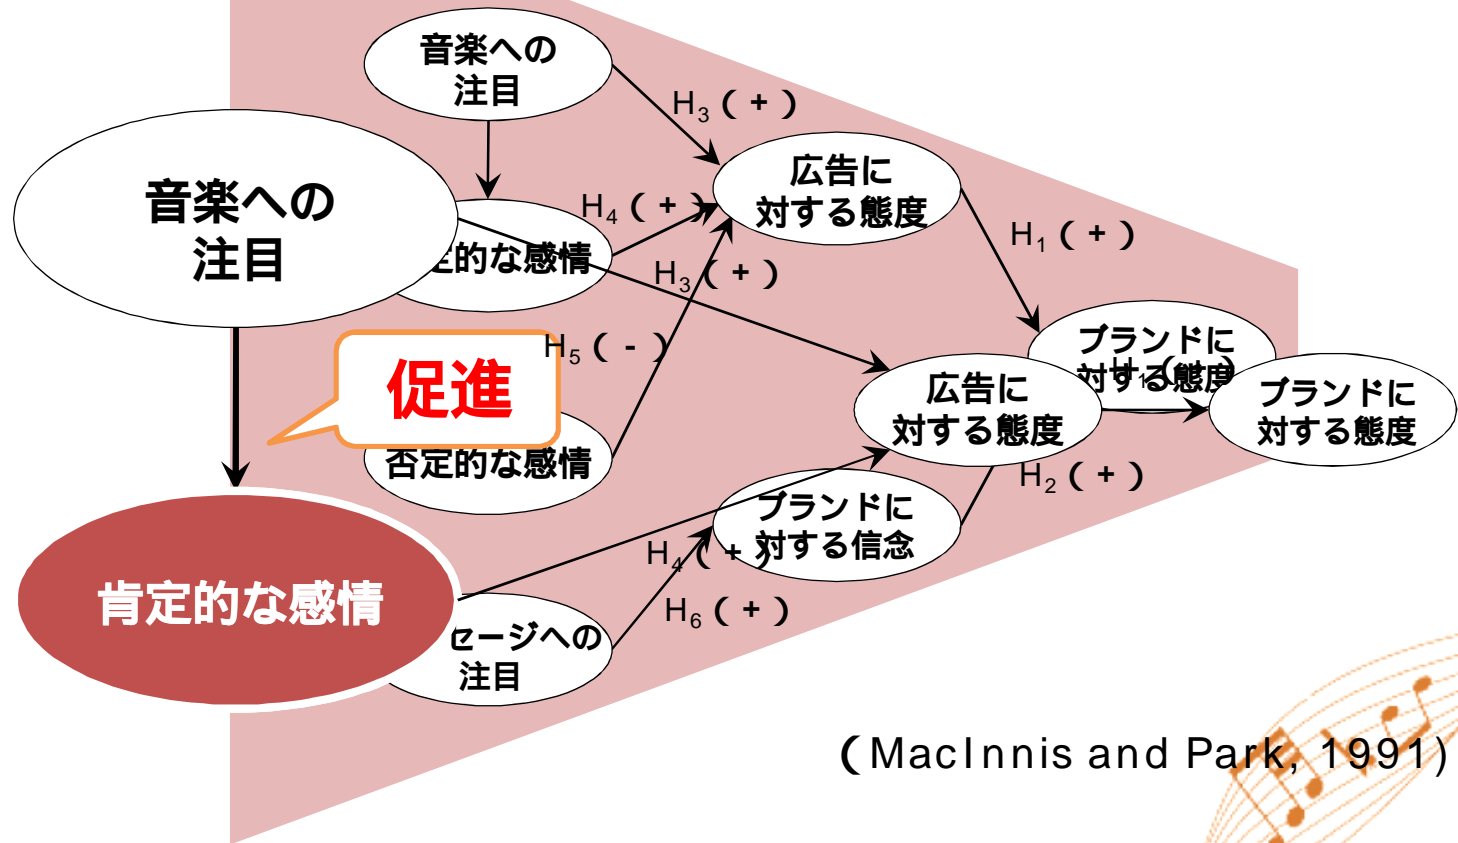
音楽への注目

$H_3$（＋）

広告に対する態度

$H_4$（＋）

音楽への注目

定的な感情

$H_3$（＋）

$H_1$（＋）

促進

$H_5$（－）

ブランドに対する態度

広告に対する態度

ブランドに対する態度

否定的な感情

$H_2$（＋）

ブランドに対する信念

$H_4$（＋）

肯定的な感情

$H_6$（＋）

セージへの注目

（MacInnis and Park, 1991）